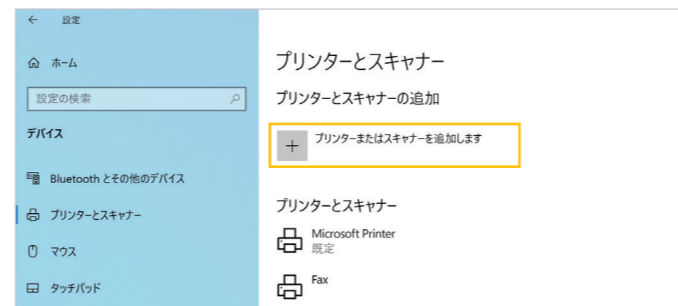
← 設定

ホーム

設定の検索

デバイス

Bluetooth とその他のデバイス

プリンターとスキャナー

マウス

タッチパッド

プリンターとスキャナー

プリンターとスキャナーの追加

+ プリンターまたはスキャナーを追加します

プリンターとスキャナー

Microsoft Printer
既定

Fax